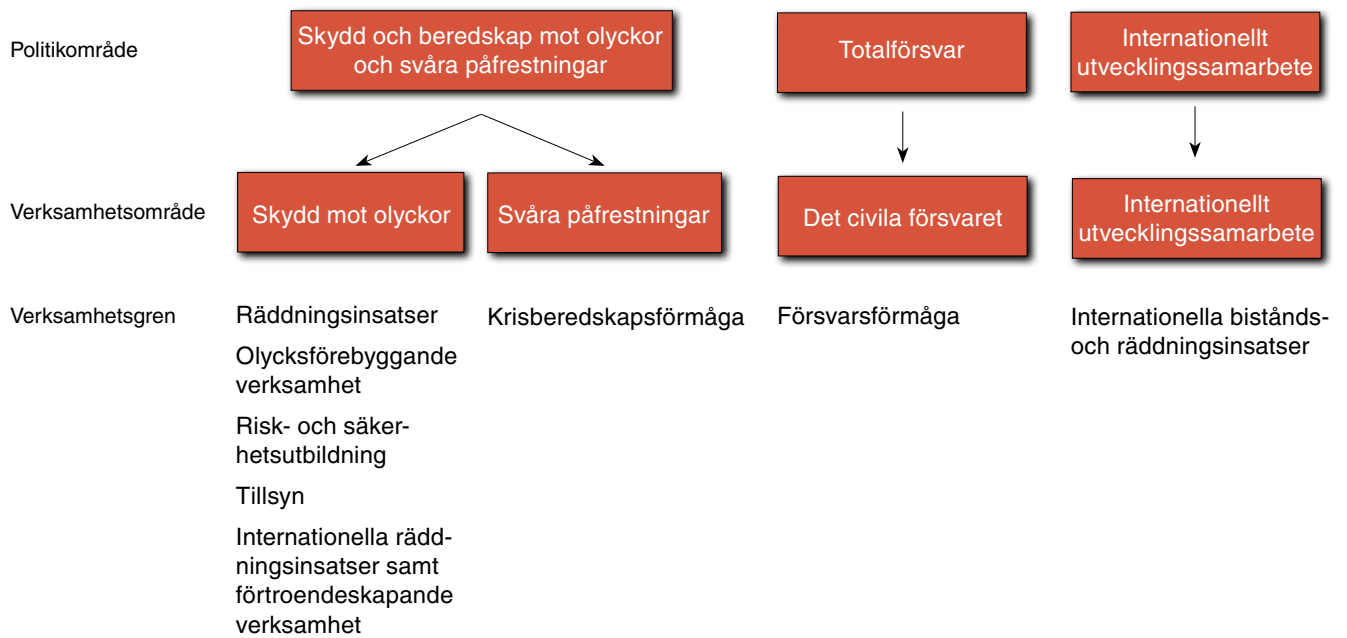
Politikområde

Skydd och beredskap mot olyckor och svåra påfrestningar

Totalförsvar

Internationellt utvecklingssamarbete

Verksamhetsområde

Skydd mot olyckor

Svåra påfrestningar

Det civila försvaret

Internationellt utvecklingssamarbete

Verksamhetsgren

Räddningsinsatser

Olycksförebyggande verksamhet

Risk- och säkerhetsutbildning

Tillsyn

Internationella räddningsinsatser samt förtroendeskapande verksamhet

Krisberedskapsförmåga

Försvarsförmåga

Internationella bistånds- och räddningsinsatser